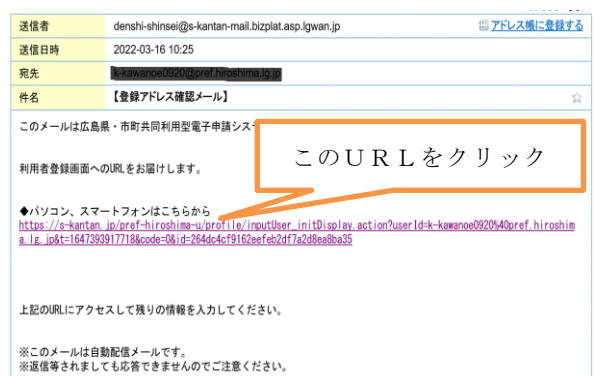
| 送信者 | denshi-shinsei@s-kantan-mail.bizplat.asp.lgwan.jp アドレス帳に登録する |
|---|---|
| 送信日時 | 2022-03-16 10:25 |
| 宛先 | k-kawanoe0920@pref.hiroshima.lg.jp |
| 件名 | 【登録アドレス確認メール】 |

このメールは広島県・市町共同利用型電子申請シス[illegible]

このＵＲＬをクリック

利用者登録画面へのURLをお届けします。

◆パソコン、スマートフォンはこちらから
https://s-kantan.jp/pref-hiroshima-u/profile/inputUser_initDisplay.action?userId=k-kawanoe0920%40pref.hiroshima.lg.jp&t=1647393917718&code=0&id=264dc4cf9162eefeb2df7a2d8ea8ba35

上記のURLにアクセスして残りの情報を入力してください。

※このメールは自動配信メールです。
※返信等されましても応答できませんのでご注意ください。